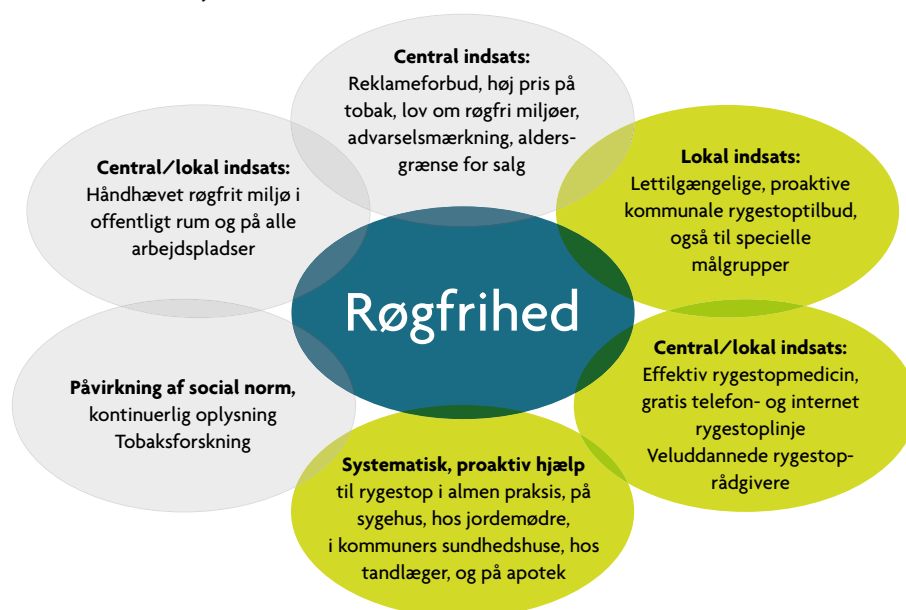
**Central indsats:**
Reklameforbud, høj pris på tobak, lov om røgfri miljøer, advarselsmærkning, aldersgrænse for salg

**Central/lokal indsats:**
Håndhævet røgfrit miljø i offentligt rum og på alle arbejdspladser

**Lokal indsats:**
Lettilgængelige, proaktive kommunale rygestoptilbud, også til specielle målgrupper

Røgfrihed

**Påvirkning af social norm,**
kontinuerlig oplysning
Tobaksforskning

**Central/lokal indsats:**
Effektiv rygestopmedicin, gratis telefon- og internet rygestoplinje
Veluddannede rygestoprådgivere

**Systematisk, proaktiv hjælp**
til rygestop i almen praksis, på sygehus, hos jordemødre, i kommuners sundhedshuse, hos tandlæger, og på apotek